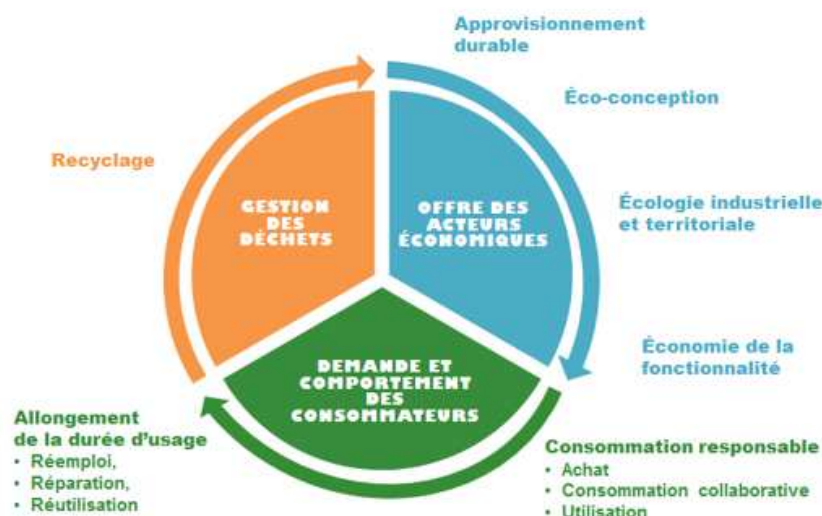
Approvisionnement durable

Éco-conception

Écologie industrielle et territoriale

Économie de la fonctionnalité

Consommation responsable
• Achat
• Consommation collaborative
• Utilisation

Allongement de la durée d'usage
• Réemploi,
• Réparation,
• Réutilisation

Recyclage

GESTION DES DÉCHETS

OFFRE DES ACTEURS ÉCONOMIQUES

DEMANDE ET COMPORTEMENT DES CONSOMMATEURS